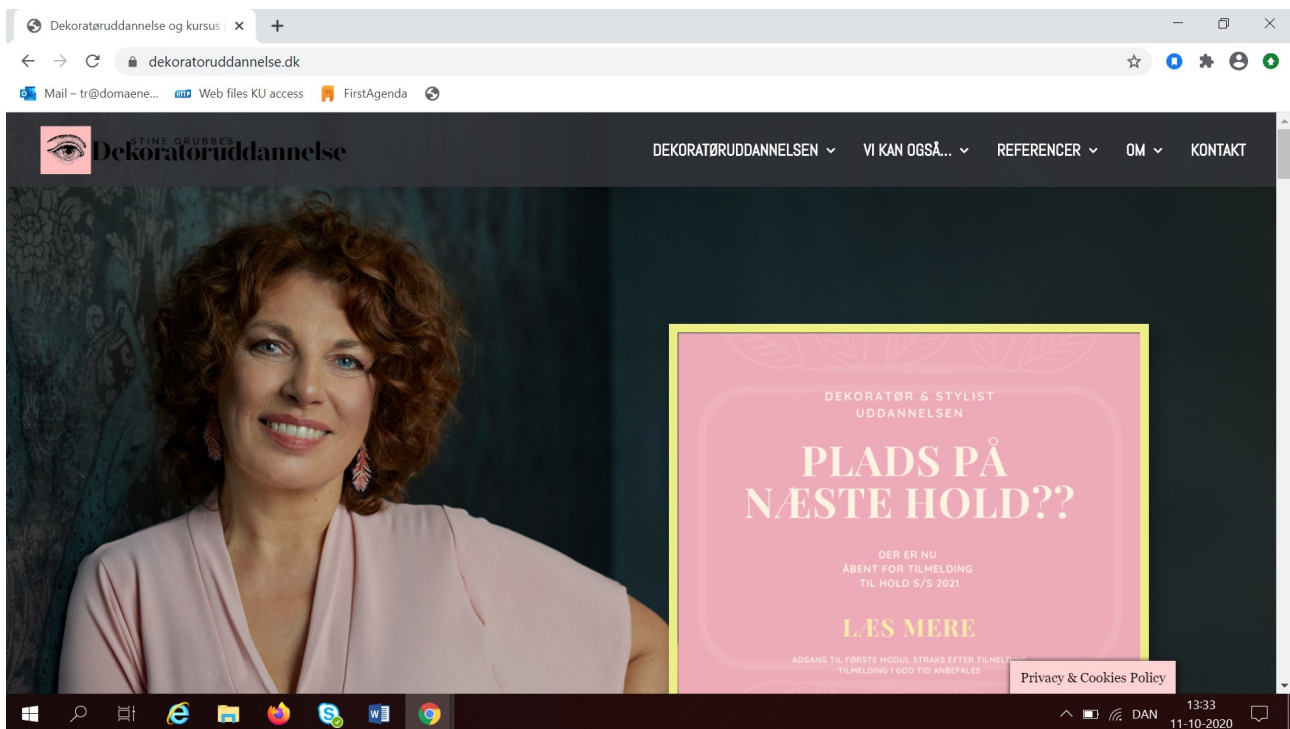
Dekoratøruddannelse og kursus

dekoratoruddannelse.dk

Mail – tr@domaene... Web files KU access FirstAgenda

STINE GRUBBES Dekoratøruddannelse

DEKORATØRUDDANNELSEN VI KAN OGSÅ... REFERENCER OM KONTAKT

DEKORATØR & STYLIST UDDANNELSEN

PLADS PÅ NÆSTE HOLD??

DER ER NU ÅBENT FOR TILMELDING TIL HOLD S/S 2021

LÆS MERE

ADGANG TIL FØRSTE MODUL STRAKS EFTER TILMELD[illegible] TILMELDING I GOD TID ANBEFALES

Privacy & Cookies Policy

DAN 13:33 11-10-2020